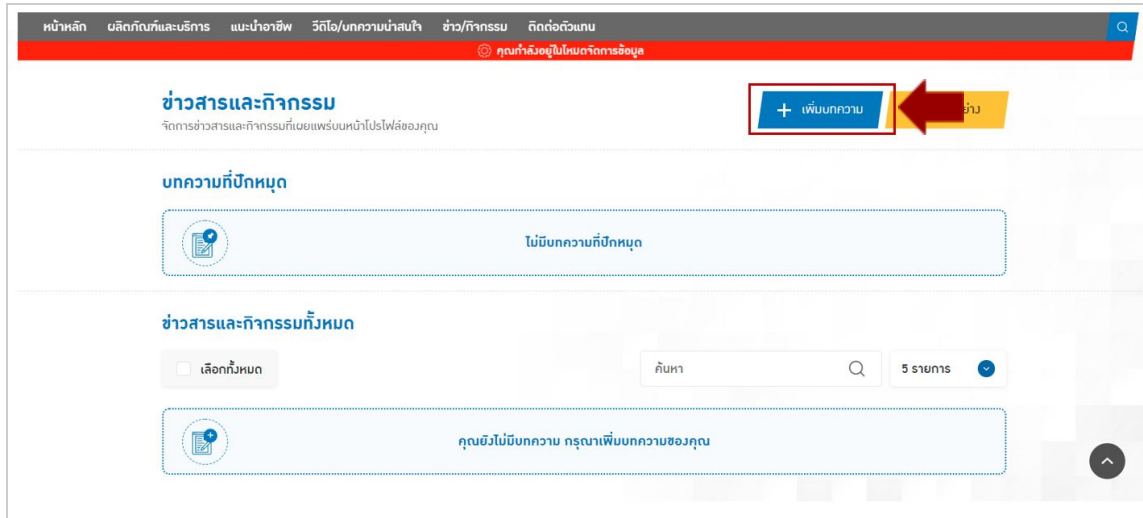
หน้าหลัก ผลิตภัณฑ์และบริการ แนะนำอาชีพ วีดีโอ/บทความน่าสนใจ ข่าว/กิจกรรม ติดต่อตัวแทน

คุณกำลังอยู่ในโหมดจัดการข้อมูล

ข่าวสารและกิจกรรม
จัดการข่าวสารและกิจกรรมที่เผยแพร่บนหน้าโปรไฟล์ของคุณ

+ เพิ่มบทความ

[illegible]ย่าง

บทความที่ปักหมุด

ไม่มีบทความที่ปักหมุด

ข่าวสารและกิจกรรมทั้งหมด

เลือกทั้งหมด

ค้นหา

5 รายการ

คุณยังไม่มีบทความ กรุณาเพิ่มบทความของคุณ